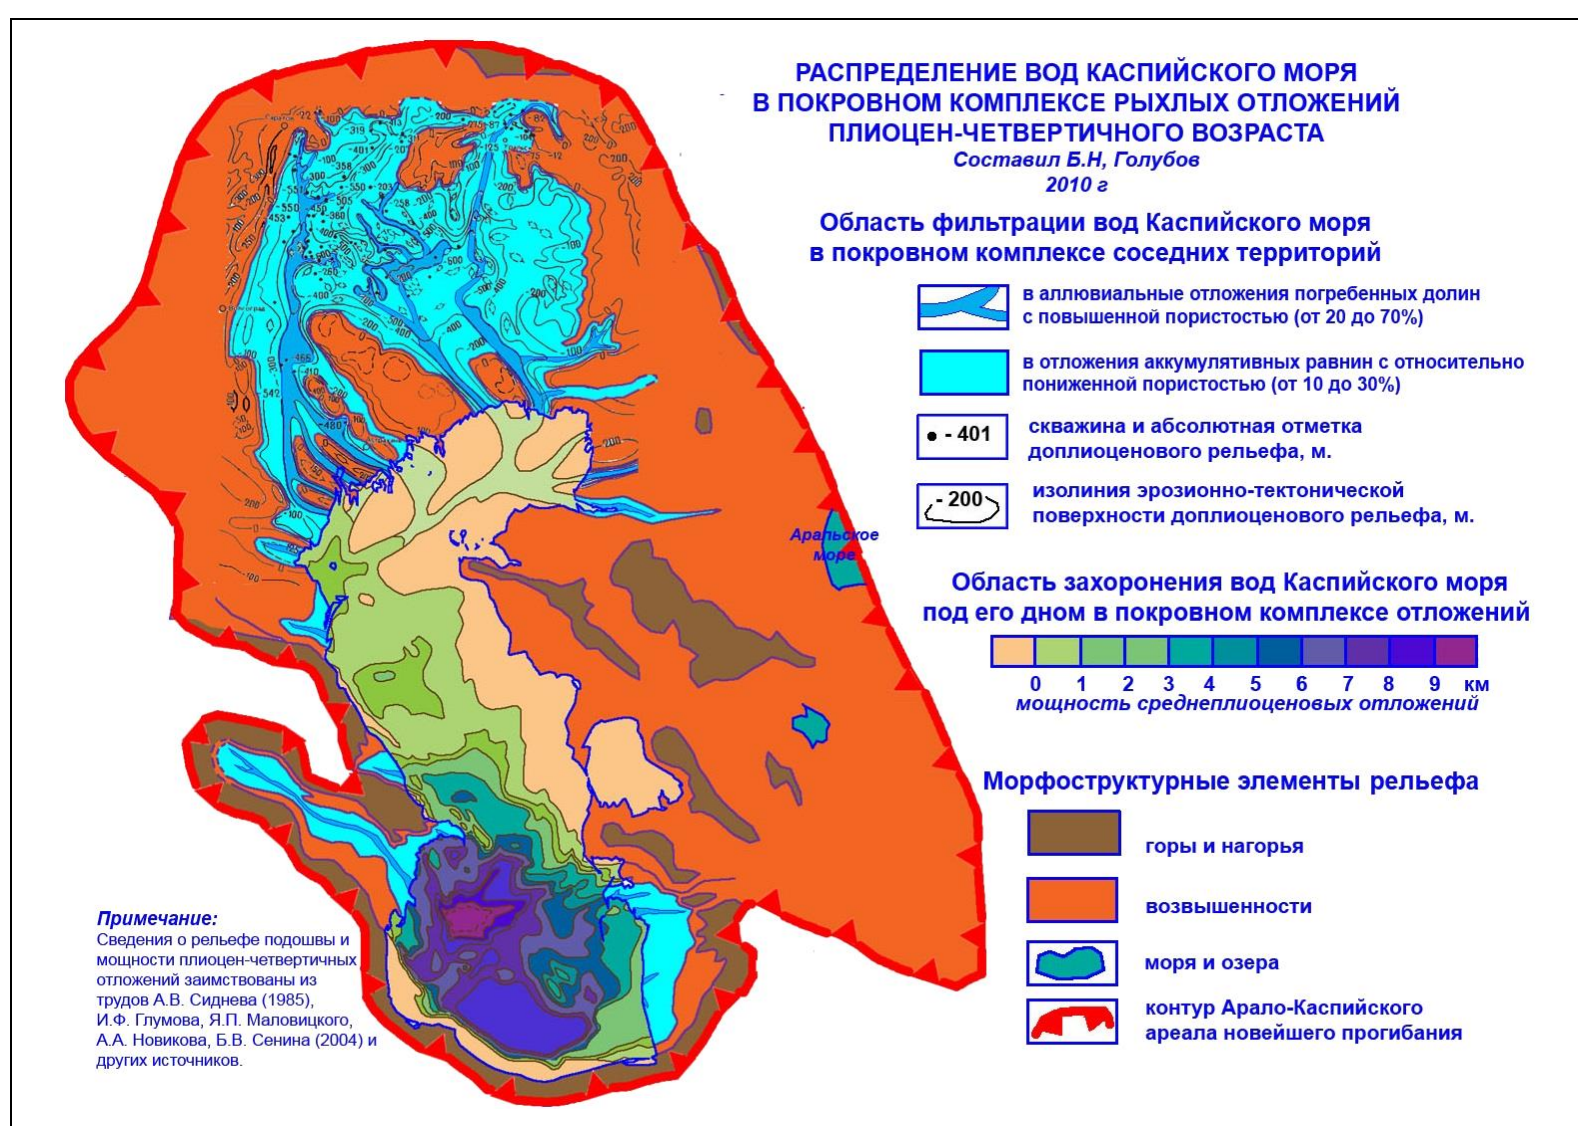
РАСПРЕДЕЛЕНИЕ ВОД КАСПИЙСКОГО МОРЯ
В ПОКРОВНОМ КОМПЛЕКСЕ РЫХЛЫХ ОТЛОЖЕНИЙ
ПЛИОЦЕН-ЧЕТВЕРТИЧНОГО ВОЗРАСТА
Составил Б.Н, Голубов
2010 г

Область фильтрации вод Каспийского моря
в покровном комплексе соседних территорий

в аллювиальные отложения погребенных долин с повышенной пористостью (от 20 до 70%)

в отложения аккумулятивных равнин с относительно пониженной пористостью (от 10 до 30%)

• - 401 скважина и абсолютная отметка доплиоценового рельефа, м.

- 200 изолиния эрозионно-тектонической поверхности доплиоценового рельефа, м.

Аральское море

Область захоронения вод Каспийского моря
под его дном в покровном комплексе отложений

0 1 2 3 4 5 6 7 8 9 км
мощность среднеплиоценовых отложений

Морфоструктурные элементы рельефа

горы и нагорья

возвышенности

моря и озера

контур Арало-Каспийского ареала новейшего прогибания

Примечание:
Сведения о рельефе подошвы и мощности плиоцен-четвертичных отложений заимствованы из трудов А.В. Сиднева (1985), И.Ф. Глумова, Я.П. Маловицкого, А.А. Новикова, Б.В. Сенина (2004) и других источников.

319 -401 358 300 550 203 453 550 360 505 258 200 100 400 500 200 100 466 410 542 480 100 200 100 22 87 75 12